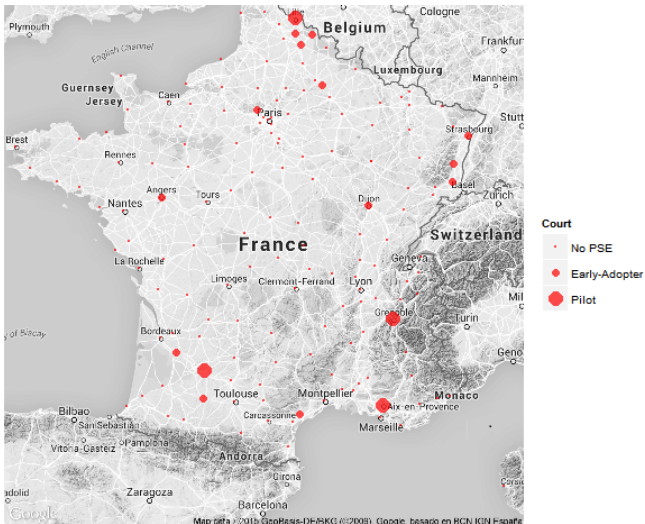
Plymouth
Belgium
Cologne
English Channel
Frankfurt
Guernsey
Jersey
Caen
Luxembourg
Mannheim
Paris
Stutt
Brest
Strasbourg
Rennes
Nantes
Angers
Tours
Dijon
Basel
Zurich
France
Switzerland
La Rochelle
Geneva
Limoges
Clermont-Ferrand
Lyon
Mil
of Biscay
Bordeaux
Grenoble
Turin
Geno
Monaco
Toulouse
Montpellier
Bilbao
Aix-en-Provence
San Sebastian
Carcassonne
Marseille
Pamplona
Vitoria-Gasteiz
Andorra
Girona
adolid
Zaragoza
Barcelona
Google
Map data ©2015 GeoBasis-DE/BKG (©2009), Google, basado en BCN IGN España

Court
No PSE
Early-Adopter
Pilot